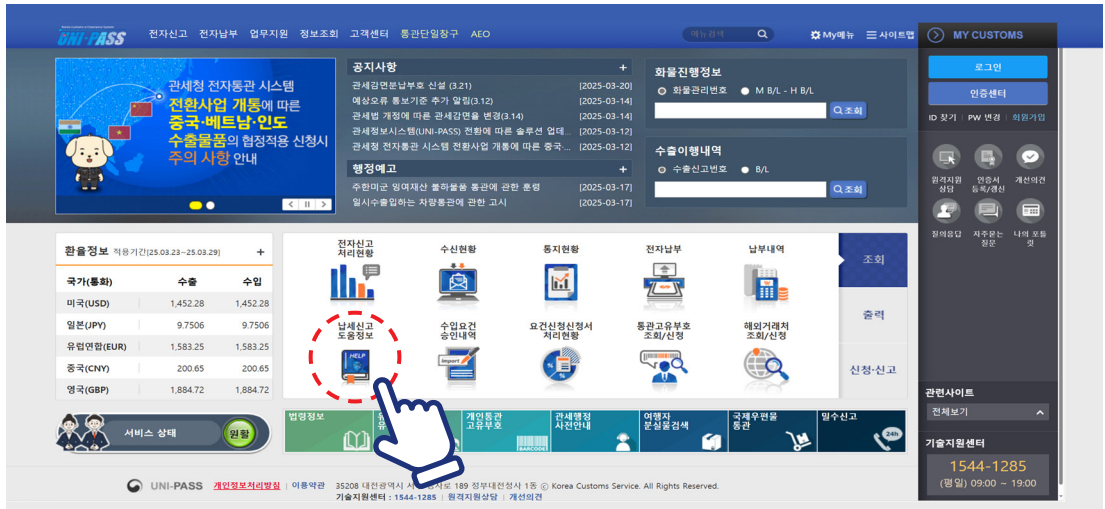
UNI-PASS

전자신고 전자납부 업무지원 정보조회 고객센터 통관단일창구 AEO

메뉴검색

My메뉴 사이트맵

MY CUSTOMS

로그인

인증센터

ID 찾기 | PW 변경 | 회원가입

관세청 전자통관 시스템
전환사업 개통에 따른
중국·베트남·인도
수출물품의 협정적용 신청시
주의 사항 안내

공지사항 +

관세감면분납부호 신설 (3.21) [2025-03-20]
예상오류 통보기준 추가 알림(3.12) [2025-03-14]
관세법 개정에 따른 관세감면율 변경(3.14) [2025-03-14]
관세청보시스템(UNI-PASS) 전환에 따른 솔루션 업데... [2025-03-12]
관세청 전자통관 시스템 전환사업 개통에 따른 중국·... [2025-03-12]

행정예고 +

주한미군 잉여재산 불하물품 통관에 관한 훈령 [2025-03-17]
일시수출입하는 차량통관에 관한 고시 [2025-03-17]

화물진행정보

화물관리번호 M B/L - H B/L

조회

수출이행내역

수출신고번호 B/L

조회

원격지원 상담 인증서 등록/갱신 개선의견

질의응답 자주묻는 질문 나의 포털 것

환율정보 적용기간[25.03.23~25.03.29] +

| 국가(통화) | 수출 | 수입 |
|---|---|---|
| 미국(USD) | 1,452.28 | 1,452.28 |
| 일본(JPY) | 9.7506 | 9.7506 |
| 유럽연합(EUR) | 1,583.25 | 1,583.25 |
| 중국(CNY) | 200.65 | 200.65 |
| 영국(GBP) | 1,884.72 | 1,884.72 |

전자신고 처리현황 수신현황 통지현황 전자납부 납부내역

조회

납세신고 도움정보 수입요건 승인내역 요건신청신청서 처리현황 통관고유부호 조회/신청 해외거래처 조회/신청

출력

신청·신고

HELP

import

서비스 상태 원활

법령정보 개인통관 고유부호 관세행정 사전안내 여행자 분실물검색 국제우편물 통관 밀수신고

BARCODE

24h

관련사이트

전체보기

기술지원센터

1544-1285
(평일) 09:00 ~ 19:00

UNI-PASS 개인정보처리방침 | 이용약관 35208 대전광역시 서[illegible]서로 189 정부대전청사 1동 ⓒ Korea Customs Service. All Rights Reserved.
기술지원센터 : 1544-1285 | 원격지원상담 | 개선의견